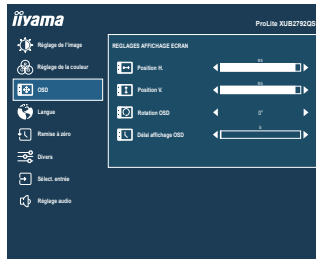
iiyama

ProLite XUB2792QS

Réglage de l'image
Réglage de la couleur
OSD
Langue
Remise à zéro
Divers
Sélect. entrée
Réglage audio

REGLAGES AFFICHAGE ECRAN

Position H.
Position V.
Rotation OSD
Délai affichage OSD

0°